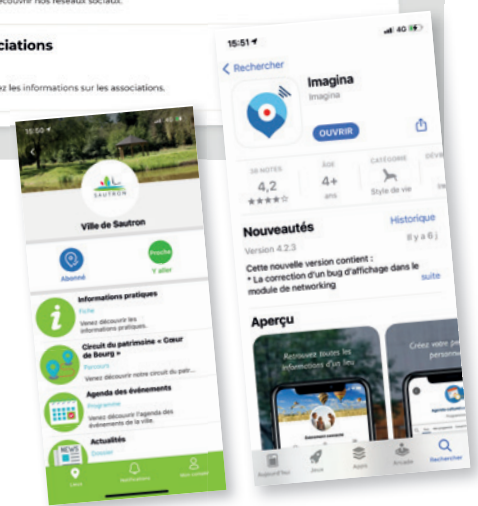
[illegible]couvrir nos réseaux sociaux.

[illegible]ciations

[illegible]ez les informations sur les associations.

15:50

SAUTRON

Ville de Sautron

Abonné

Proche

Y aller

Informations pratiques

Fiche

Venez découvrir les informations pratiques.

Circuit du patrimoine « Cœur de Bourg »

Parcours

Venez découvrir notre circuit du patri...

Agenda des événements

Programme

Venez découvrir l'agenda des événements de la ville.

Actualités

Dossier

Lieux

Notifications

Mon compte

15:51

4G

Rechercher

Imagina

Imagina

OUVRIR

38 NOTES

4,2

★★★★☆

ÂGE

4+

ans

CATÉGORIE

Style de vie

DÉVE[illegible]

Nouveautés

Historique

Version 4.2.3

Il y a 6 j

Cette nouvelle version contient :

* La correction d'un bug d'affichage dans le module de networking

suite

Aperçu

Retrouvez toutes les informations d'un lieu

Créez votre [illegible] personn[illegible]

Aujourd'hui

Jeux

Apps

Arcade

Rechercher